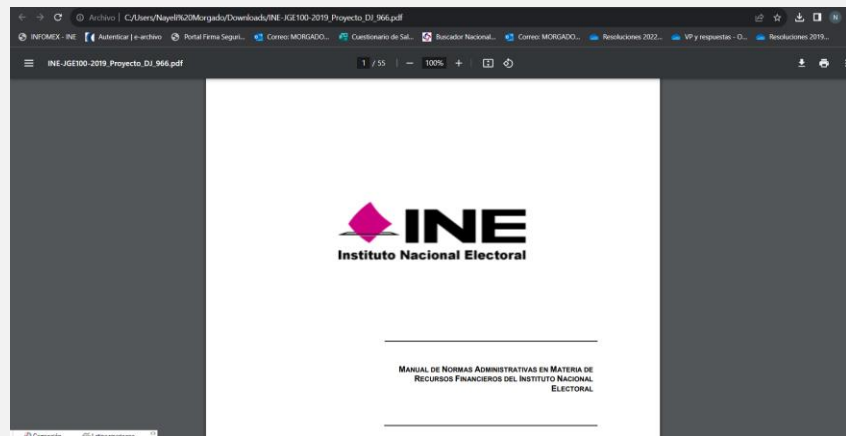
Archivo | C:/Users/Nayeli%20Morgado/Downloads/INE-JGE100-2019_Proyecto_DJ_966.pdf

INFOMEX - INE | Autenticar | e-archivo | Portal Firma Seguri... | Correo: MORGADO... | Cuestionario de Sal... | Buscador Nacional... | Correo: MORGADO... | Resoluciones 2022... | VP y respuestas - O... | Resoluciones 2019...

INE-JGE100-2019_Proyecto_DJ_966.pdf

1 / 55 | — 100% +

INE
Instituto Nacional Electoral

MANUAL DE NORMAS ADMINISTRATIVAS EN MATERIA DE RECURSOS FINANCIEROS DEL INSTITUTO NACIONAL ELECTORAL